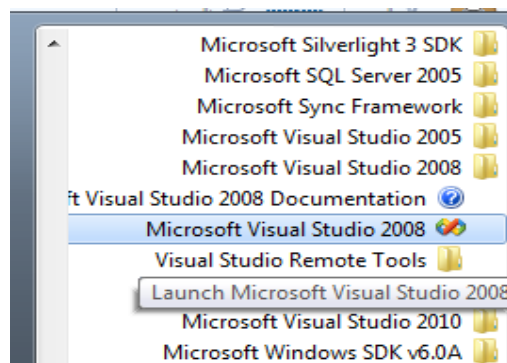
Microsoft Silverlight 3 SDK
Microsoft SQL Server 2005
Microsoft Sync Framework
Microsoft Visual Studio 2005
Microsoft Visual Studio 2008
ft Visual Studio 2008 Documentation
Microsoft Visual Studio 2008
Visual Studio Remote Tools
Launch Microsoft Visual Studio 2008
Microsoft Visual Studio 2010
Microsoft Windows SDK v6.0A